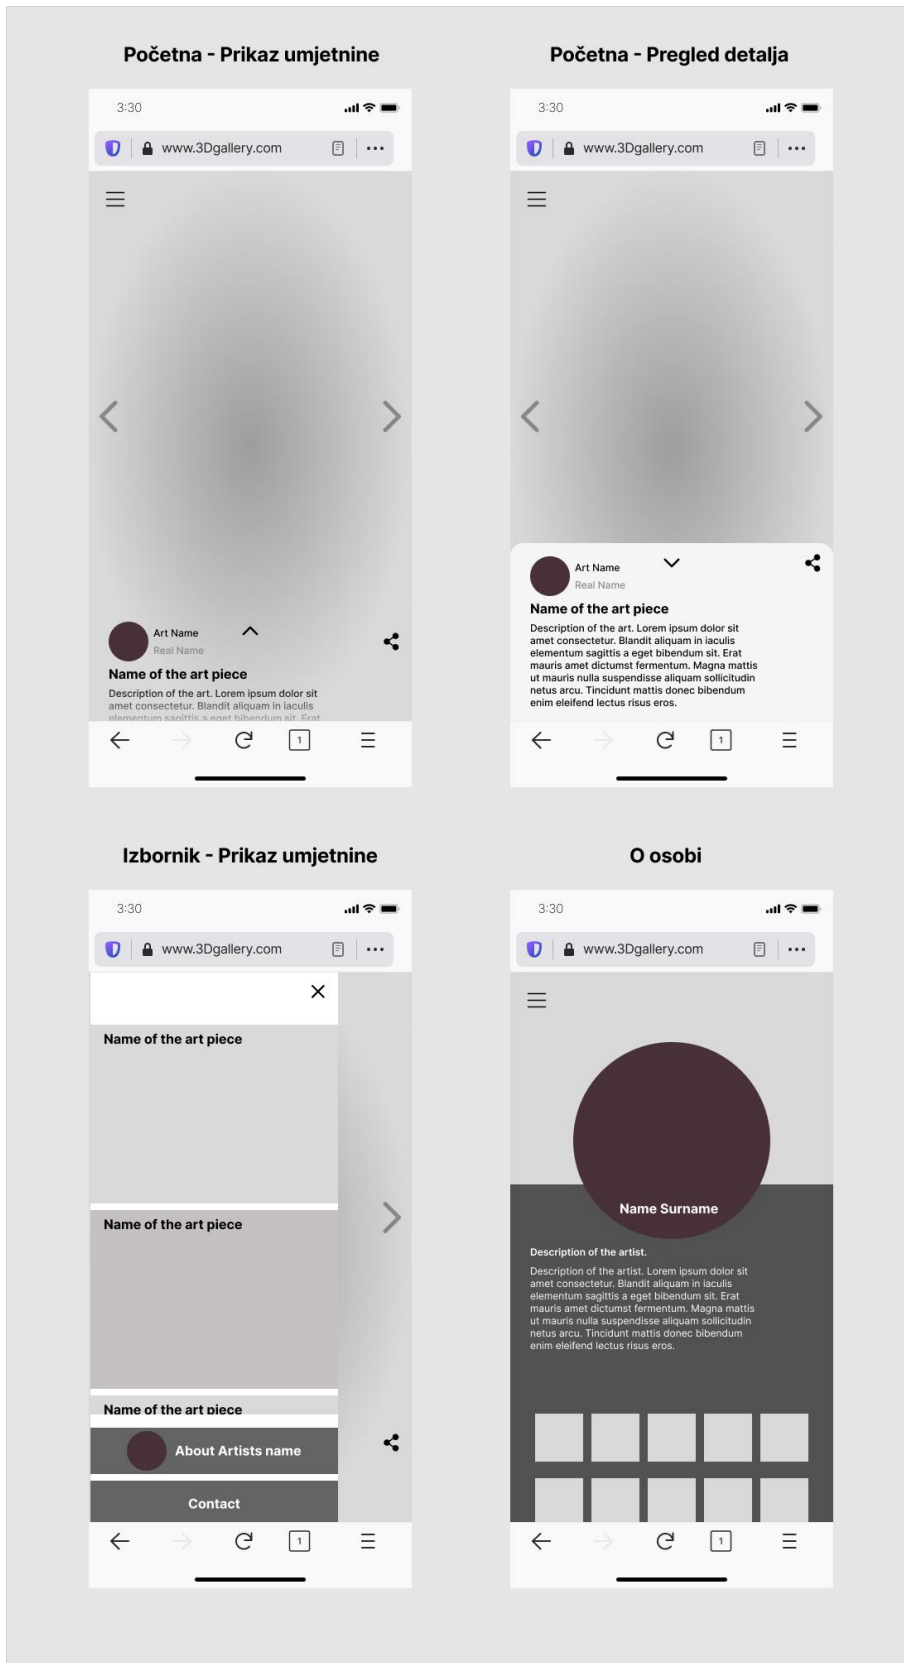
Početna - Prikaz umjetnine

3:30

www.3Dgallery.com

Art Name
Real Name

Name of the art piece

Description of the art. Lorem ipsum dolor sit amet consectetur. Blandit aliquam in iaculis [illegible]

1

Početna - Pregled detalja

3:30

www.3Dgallery.com

Art Name
Real Name

Name of the art piece

Description of the art. Lorem ipsum dolor sit amet consectetur. Blandit aliquam in iaculis elementum sagittis a eget bibendum sit. Erat mauris amet dictumst fermentum. Magna mattis ut mauris nulla suspendisse aliquam sollicitudin netus arcu. Tincidunt mattis donec bibendum enim eleifend lectus risus eros.

1

Izbornik - Prikaz umjetnine

3:30

www.3Dgallery.com

Name of the art piece

Name of the art piece

Name of the art piece

About Artists name

Contact

1

O osobi

3:30

www.3Dgallery.com

Name Surname

Description of the artist.

Description of the artist. Lorem ipsum dolor sit amet consectetur. Blandit aliquam in iaculis elementum sagittis a eget bibendum sit. Erat mauris amet dictumst fermentum. Magna mattis ut mauris nulla suspendisse aliquam sollicitudin netus arcu. Tincidunt mattis donec bibendum enim eleifend lectus risus eros.

1